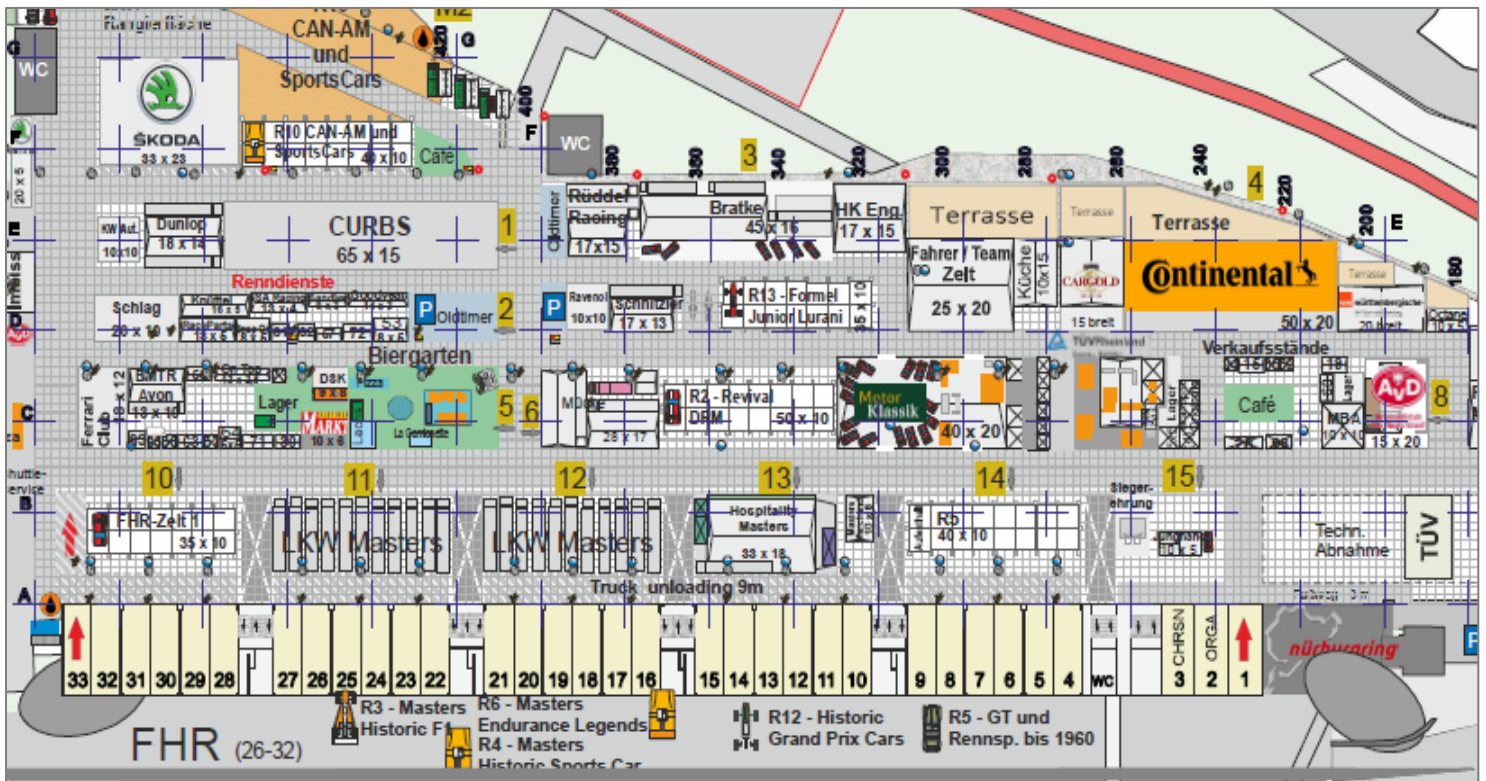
Rangierfläche

CAN-AM und SportsCars

M2

G

WC

ŠKODA
33 x 23

R10 CAN-AM und SportsCars
40 x 10

Café

F

WC

400
380
360
340
320
300
280
260
240
220
200
180

3

4

E

Dunlop
18 x 14

KW Aut.
10x10

CURBS
65 x 15

1

Oldtimer

Rüddel Racing
17x15

Bratke
45 x 15

HK Eng.
17 x 15

Terrasse

Terrasse

Terrasse

Fahrer / Team Zelt
25 x 20

Küche
10x15

CARGOLD
15 breit

Continental
50 x 20

Terrasse
20 breit

Renndienste

Schlag
20 x 10

P

Oldtimer

2

P

Ravenol
10x10

Schnitzler
17 x 13

R13 - Formel Junior Lurani
35 x 10

D

Biergarten

Verkaufsstände

C

Ferrari Club
18 x 12

BMTR Avon
13 x 10

Lager

DSK

MARKT
10 x 8

La Gondola

5

6

MDM
28 x 17

R2 - Revival DRM
50 x 10

Motor Klassik
40 x 20

Lager

Café

MBA
10 x 15

AvD
15 x 20

8

10

11

12

13

14

15

B

FHR-Zelt 1
35 x 10

LKW Masters

LKW Masters

Hospitality Masters
33 x 18

R5
40 x 10

Siegerehrung

Techn. Abnahme

TÜV

Truck unloading 9m

A

33 32 31 30 29 28 27 26 25 24 23 22 21 20 19 18 17 16 15 14 13 12 11 10 9 8 7 6 5 4 WC 3 2 1

CHRSN

ORGA

nürburgring

P

FHR (26-32)

R3 - Masters Historic F1

R6 - Masters Endurance Legends

R4 - Masters Historic Sports Car

R12 - Historic Grand Prix Cars

R5 - GT und Rennsp. bis 1960